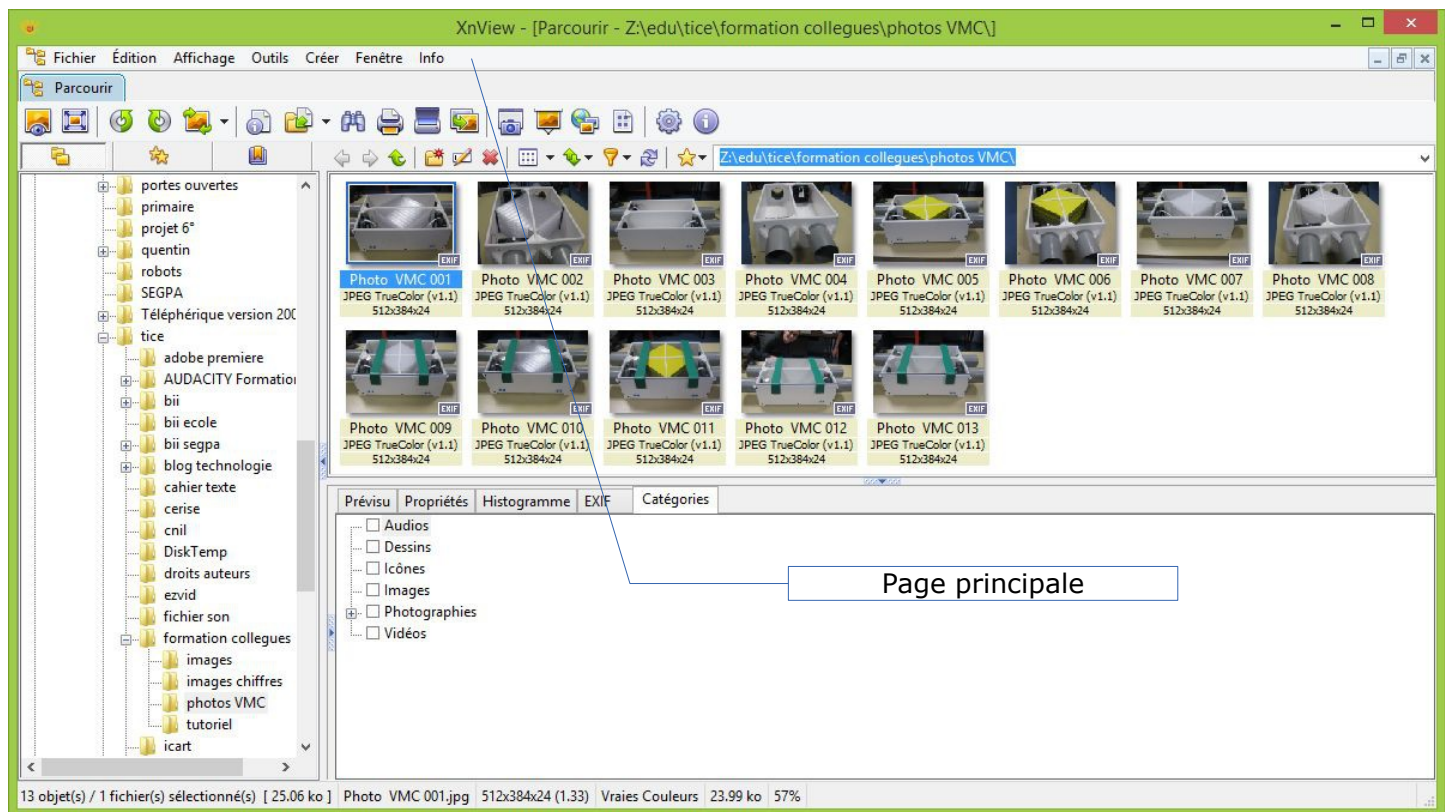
XnView - [Parcourir - Z:\edu\tice\formation collegues\photos VMC\]

Fichier Édition Affichage Outils Créer Fenêtre Info

Parcourir

Z:\edu\tice\formation collegues\photos VMC\

portes ouvertes
primaire
projet 6°
quentin
robots
SEGPA
Téléphérique version 200
tice
adobe premiere
AUDACITY Formation
bii
bii ecole
bii segpa
blog technologie
cahier texte
cerise
cnil
DiskTemp
droits auteurs
ezvid
fichier son
formation collegues
images
images chiffres
photos VMC
tutoriel
icart

Photo VMC 001
JPEG TrueColor (v1.1)
512x384x24

Photo VMC 002
JPEG TrueColor (v1.1)
512x384x24

Photo VMC 003
JPEG TrueColor (v1.1)
512x384x24

Photo VMC 004
JPEG TrueColor (v1.1)
512x384x24

Photo VMC 005
JPEG TrueColor (v1.1)
512x384x24

Photo VMC 006
JPEG TrueColor (v1.1)
512x384x24

Photo VMC 007
JPEG TrueColor (v1.1)
512x384x24

Photo VMC 008
JPEG TrueColor (v1.1)
512x384x24

Photo VMC 009
JPEG TrueColor (v1.1)
512x384x24

Photo VMC 010
JPEG TrueColor (v1.1)
512x384x24

Photo VMC 011
JPEG TrueColor (v1.1)
512x384x24

Photo VMC 012
JPEG TrueColor (v1.1)
512x384x24

Photo VMC 013
JPEG TrueColor (v1.1)
512x384x24

EXIF

Prévisu Propriétés Histogramme EXIF Catégories

Audios
Dessins
Icônes
Images
Photographies
Vidéos

Page principale

13 objet(s) / 1 fichier(s) sélectionné(s) [ 25.06 ko ] Photo VMC 001.jpg 512x384x24 (1.33) Vraies Couleurs 23.99 ko 57%